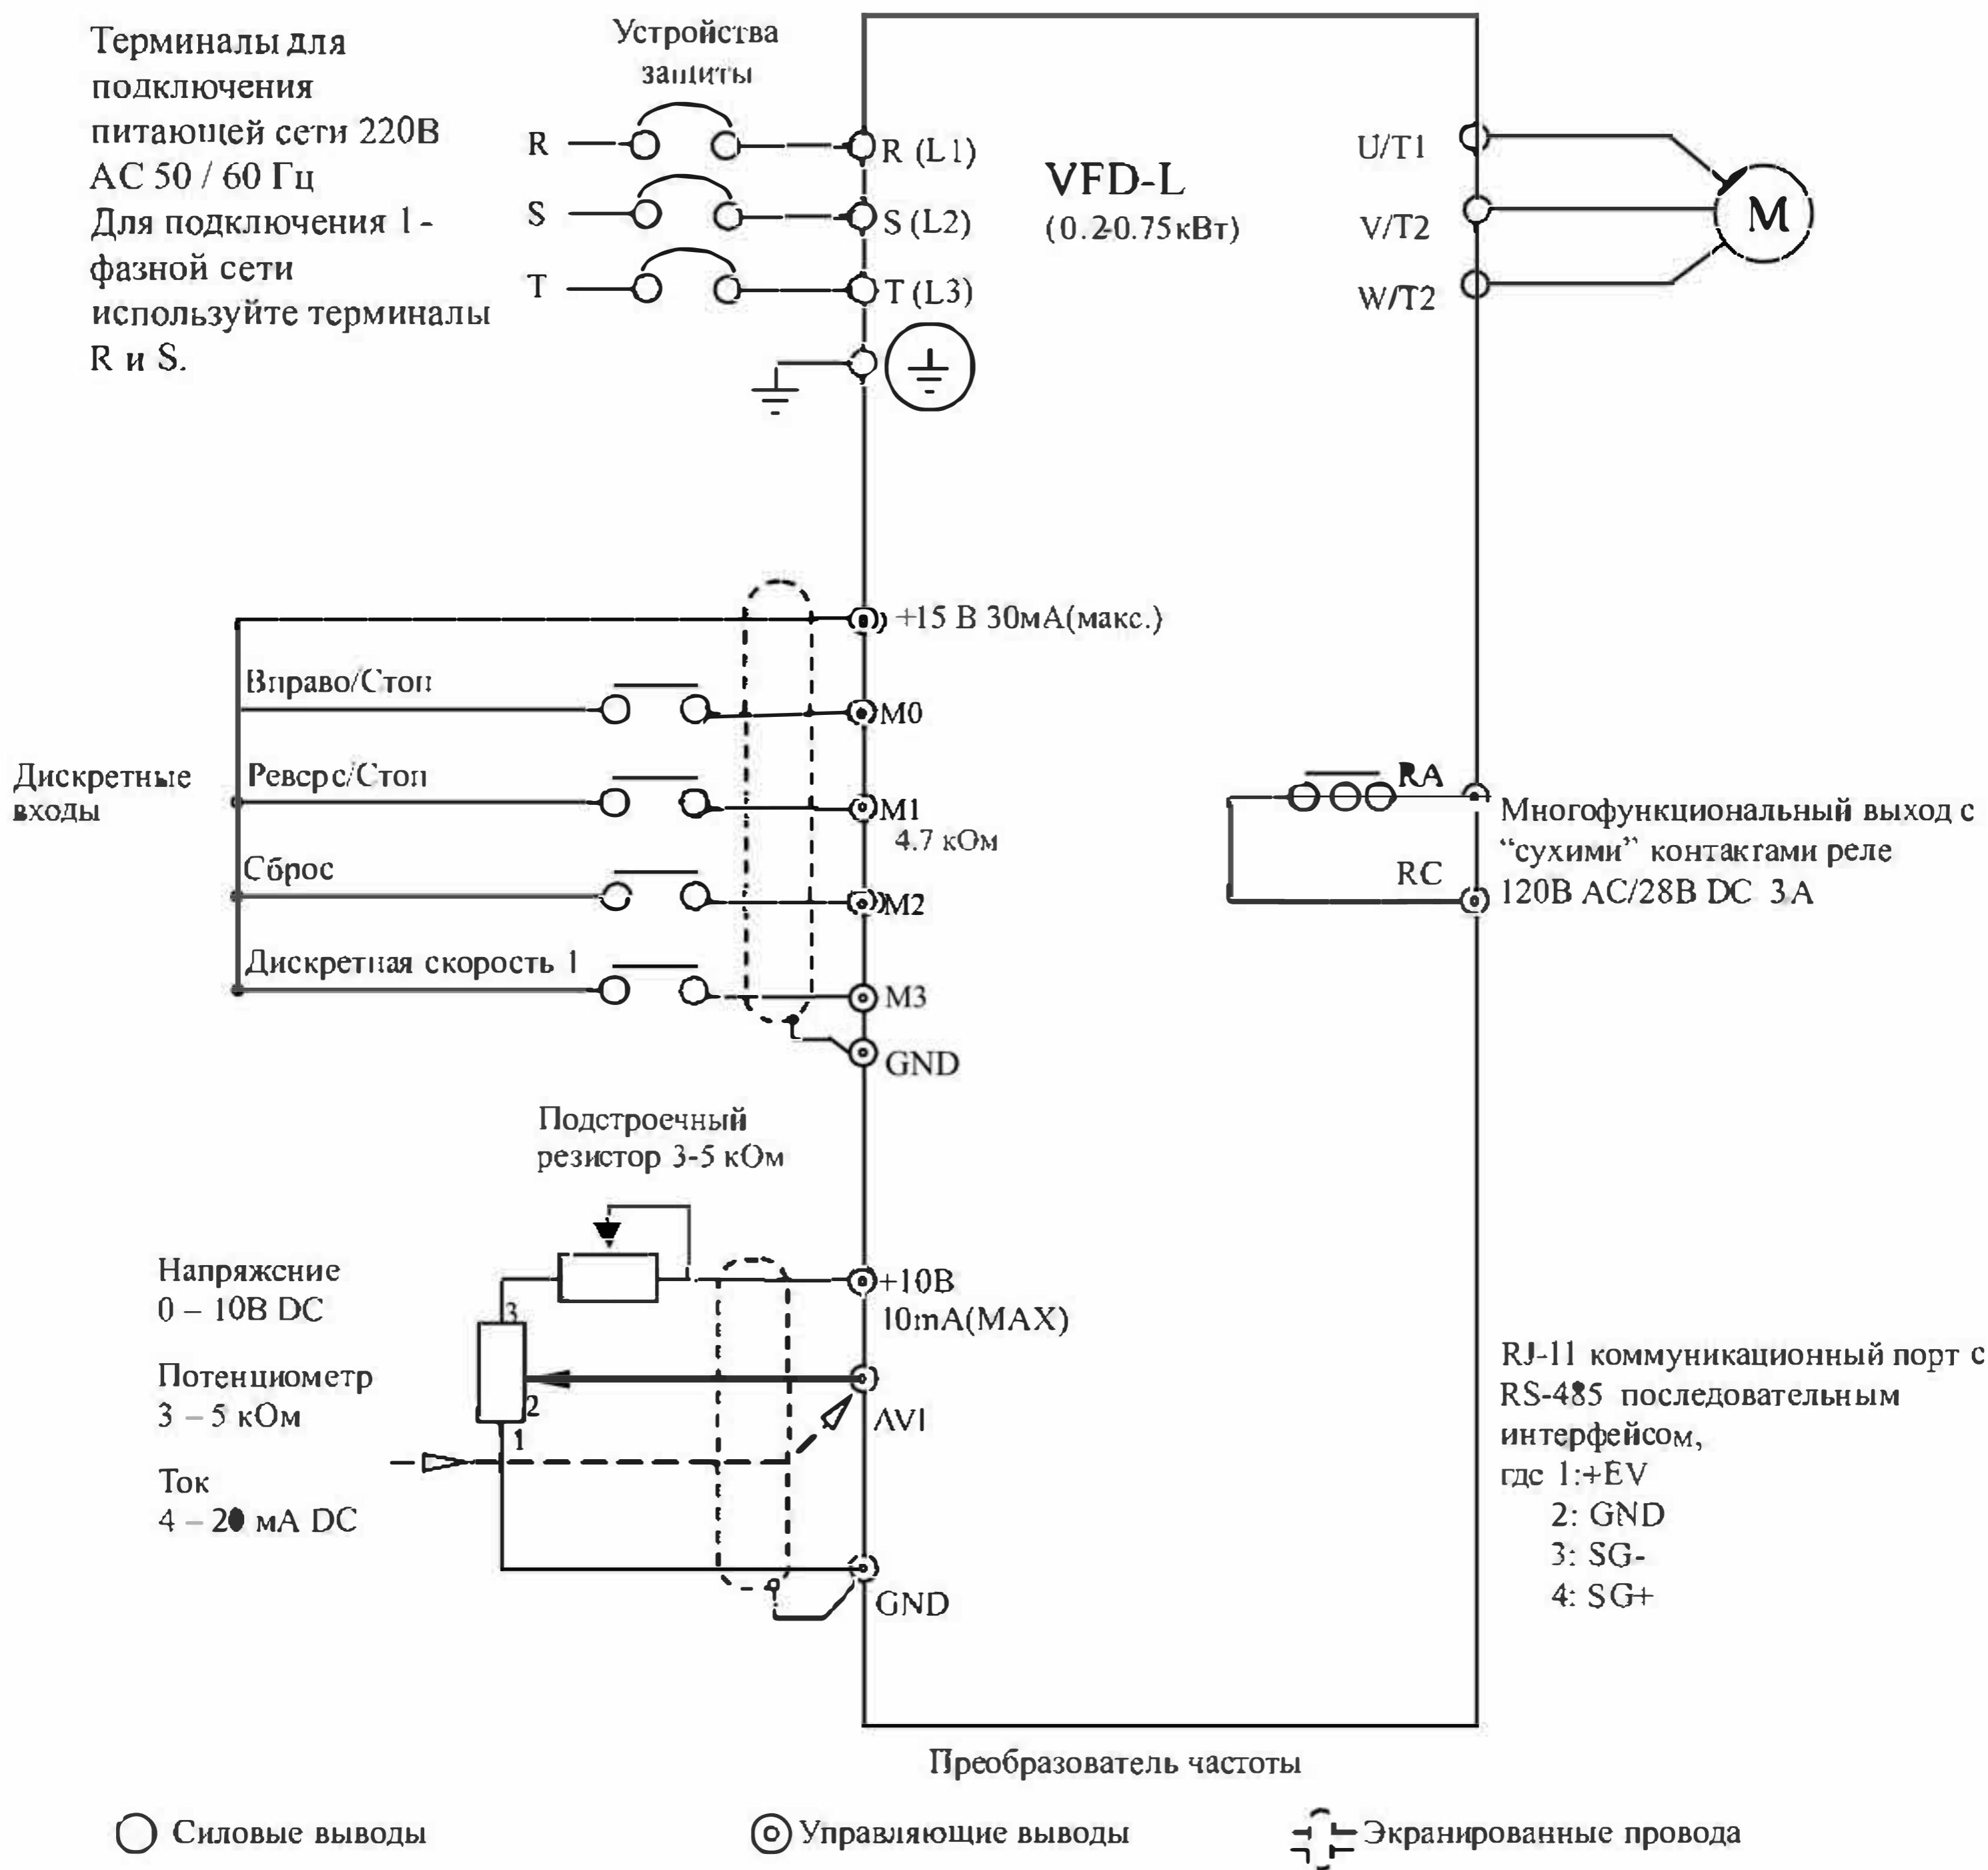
Терминалы для подключения питающей сети 220В AC 50 / 60 Гц Для подключения 1-фазной сети используйте терминалы R и S.

Устройства защиты

R
S
T

R (L1)
S (L2)
T (L3)

VFD-L
(0.2-0.75кВт)

U/T1
V/T2
W/T2

M

+15 В 30мА(макс.)

Вправо/Стоп
M0

Дискретные входы

Реверс/Стоп
M1
4.7 кОм

Сброс
M2

Дискретная скорость 1
M3

GND

RA
Многофункциональный выход с "сухими" контактами реле 120В AC/28В DC 3A
RC

Подстроечный резистор 3-5 кОм

Напряжение 0 – 10В DC

+10В 10mA(MAX)

Потенциометр 3 – 5 кОм

3
2
1

AVI

Ток 4 – 20 мА DC

GND

RJ-11 коммуникационный порт с RS-485 последовательным интерфейсом,
где 1:+EV
2: GND
3: SG-
4: SG+

Преобразователь частоты

Силовые выводы
Управляющие выводы
Экранированные провода